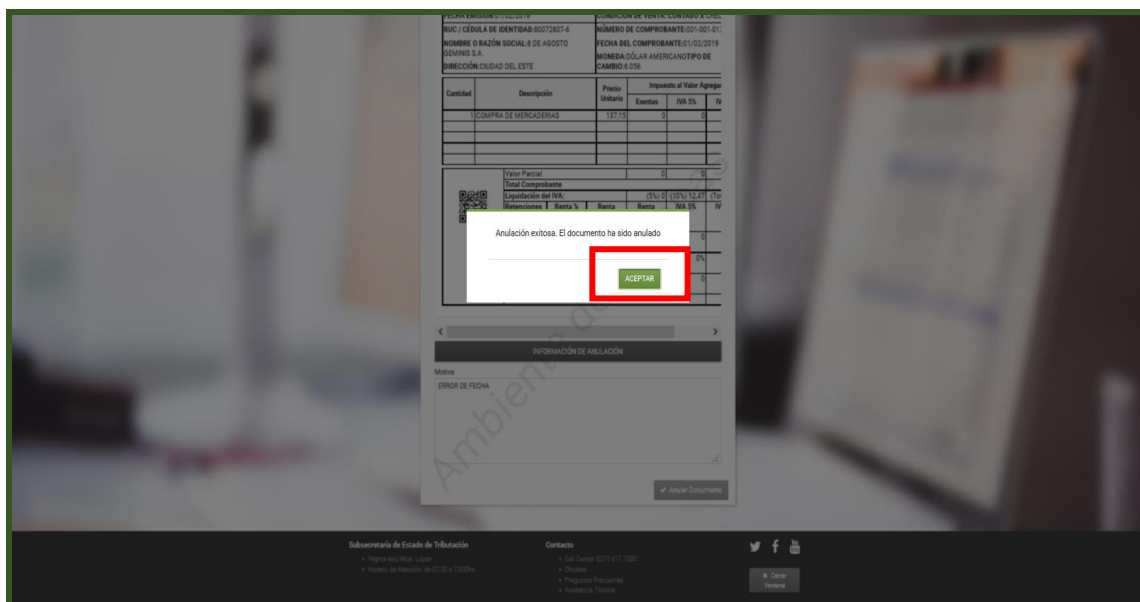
FECHA EMISIÓN:01/02/2019
CONDICIÓN DE VENTA: CONTADO X CRE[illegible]

RUC / CÉDULA DE IDENTIDAD:80072807-6
NÚMERO DE COMPROBANTE:001-001-01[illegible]

NOMBRE O RAZÓN SOCIAL:6 DE AGOSTO GEMINIS S.A.
FECHA DEL COMPROBANTE:01/02/2019

DIRECCIÓN:CIUDAD DEL ESTE
MONEDA:DÓLAR AMERICANOTIPO DE CAMBIO:6.056

| Cantidad | Descripción | Precio Unitario | Exentas | IVA 5% | IV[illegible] |
|---|---|---|---|---|---|
| 1 | COMPRA DE MERCADERIAS | 137,15 | 0 | 0 | |

Valor Parcial 0 0
Total Comprobante
Liquidación del IVA: (5%) 0 (10%) 12,47 (To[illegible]
Retenciones Renta % Renta Renta IVA 5% IV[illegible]

Anulación exitosa. El documento ha sido anulado

ACEPTAR

INFORMACIÓN DE ANULACIÓN

Motivo
ERROR DE FECHA

Anular Documento

Ambiente de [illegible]

Subsecretaría de Estado de Tributación
Contacto

X Cerrar Ventana